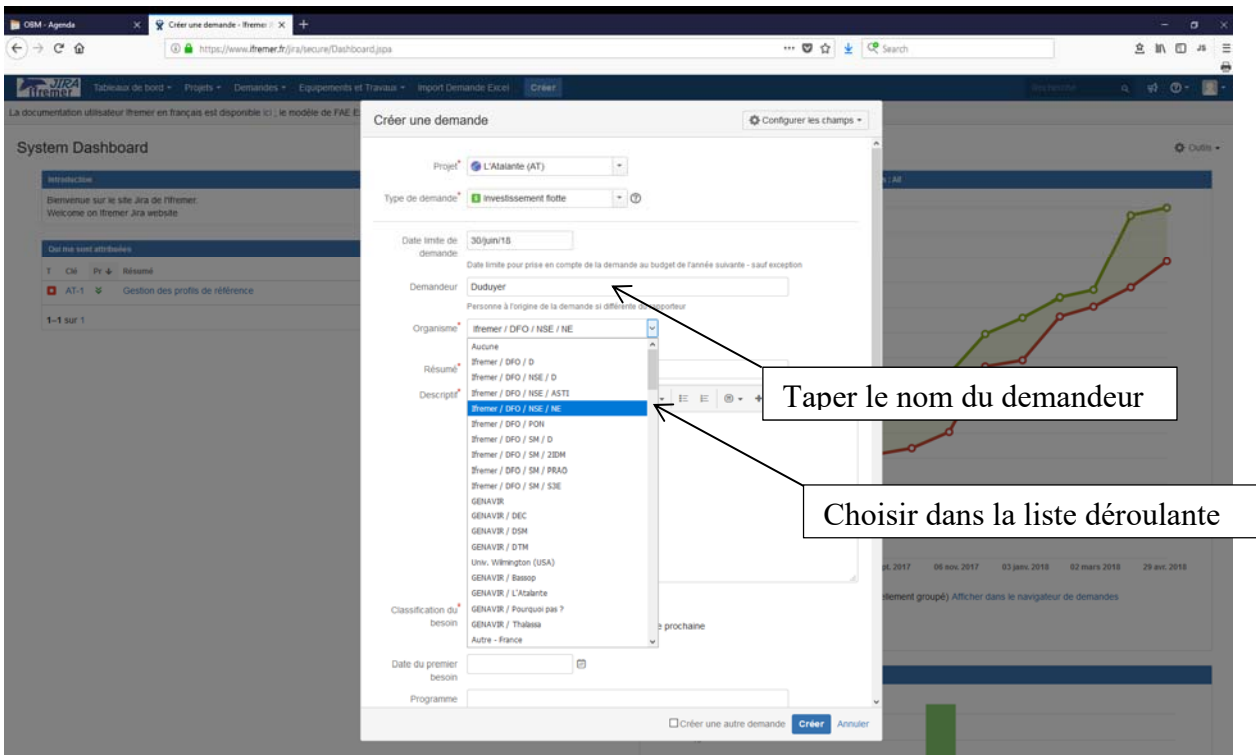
OBM - Agenda
Créer une demande - Ifremer
https://www.ifremer.fr/jira/secure/Dashboard.jspa
Search

JIRA Ifremer
Tableau de bord • Projets • Demandes • Equipements et Travaux • Import Demande Excel Créer

La documentation utilisateur Ifremer en français est disponible ici ; le modèle de FAE E

System Dashboard
Outils

Introduction
Bienvenue sur le site Jira de l'Ifremer.
Welcome on Ifremer Jira website

Qui me sont attribuées
T Clé Pr Résumé
AT-1 Gestion des profils de référence
1–1 sur 1

Créer une demande
Configurer les champs

Projet* L'Atalante (AT)
Type de demande* Investissement flotte
Date limite de demande 30/juin/18
Date limite pour prise en compte de la demande au budget de l'année suivante - sauf exception
Demandeur Duduyer
Personne à l'origine de la demande si différente du rapporteur
Organisme* Ifremer / DFO / NSE / NE
Aucune
Ifremer / DFO / D
Ifremer / DFO / NSE / D
Ifremer / DFO / NSE / ASTI
Ifremer / DFO / NSE / NE
Ifremer / DFO / PON
Ifremer / DFO / SM / D
Ifremer / DFO / SM / 2IDM
Ifremer / DFO / SM / PRAO
Ifremer / DFO / SM / S3E
GENAVIR
GENAVIR / DEC
GENAVIR / DSM
GENAVIR / DTM
Univ. Wilmington (USA)
GENAVIR / Bassop
GENAVIR / L'Atalante
GENAVIR / Pourquoi pas ?
GENAVIR / Thalassa
Autre - France
Résumé*
Descriptif*
Classification du besoin*
prochaine
Date du premier besoin
Programme
Créer une autre demande Créer Annuler

Taper le nom du demandeur
Choisir dans la liste déroulante

pt. 2017 06 nov. 2017 03 janv. 2018 02 mars 2018 29 avr. 2018
element groupé) Afficher dans le navigateur de demandes